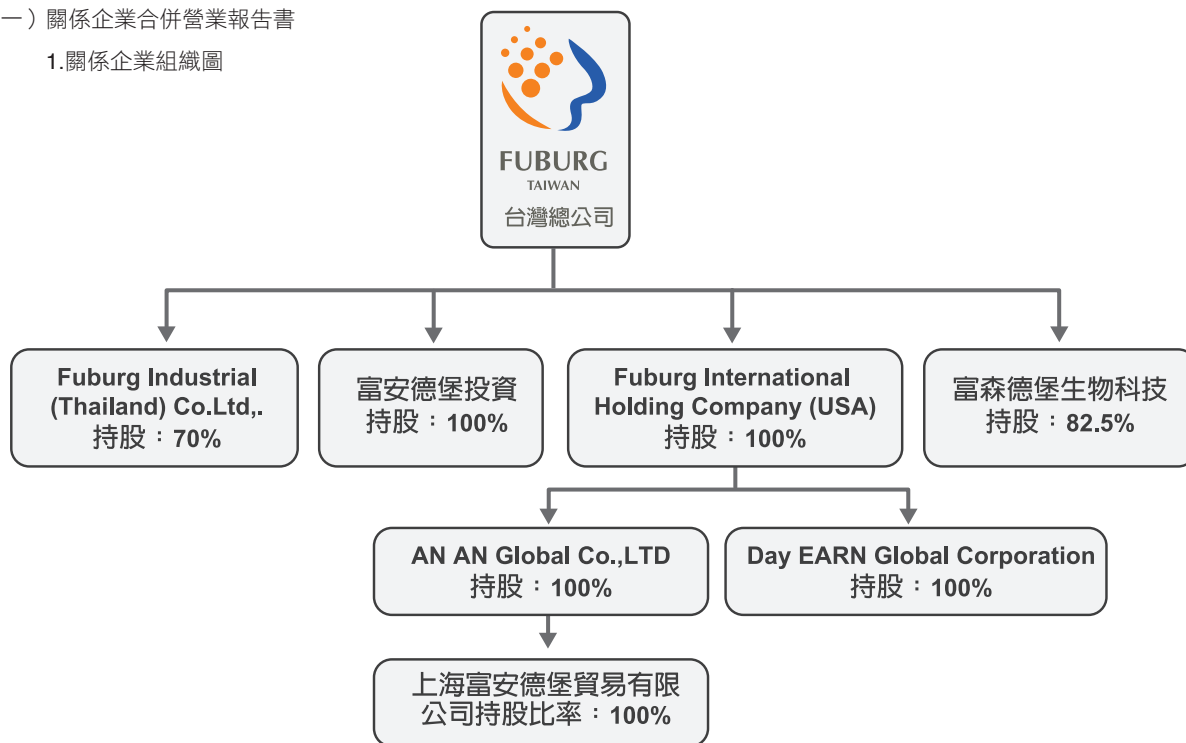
一）關係企業合併營業報告書

1.關係企業組織圖

FUBURG
TAIWAN
台灣總公司

Fuburg Industrial (Thailand) Co.Ltd,.
持股：70%

富安德堡投資
持股：100%

Fuburg International Holding Company (USA)
持股：100%

富森德堡生物科技
持股：82.5%

AN AN Global Co.,LTD
持股：100%

Day EARN Global Corporation
持股：100%

上海富安德堡貿易有限公司持股比率：100%